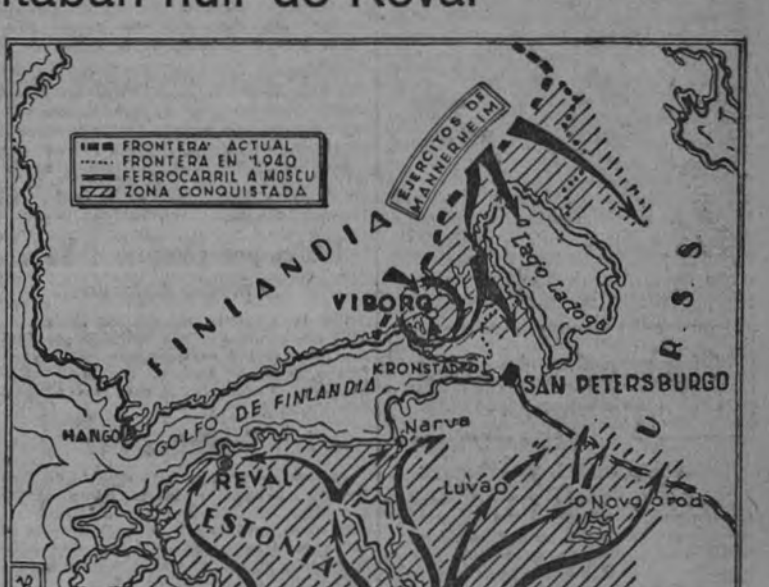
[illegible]taban huir de Reval

FRONTERA ACTUAL
FRONTERA EN 1.940
FERROCARRIL A MOSCU
ZONA CONQUISTADA

EJERCITOS DE MANNERHEIM

FINLANDIA

VIBORG

Lago Ladoga

U. R. S. S.

KRONSTADT

SAN PETERSBURGO

HANGO

GOLFO DE FINLANDIA

Narva

REVAL

ESTONIA

Luva

Novgorod